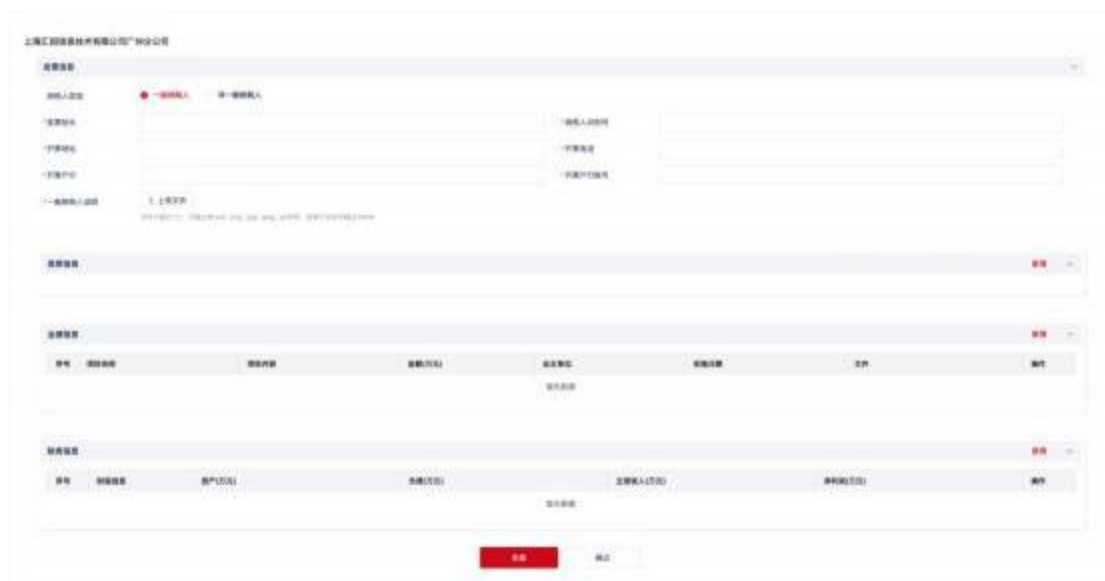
上海汇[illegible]技术有限公司广州分公司

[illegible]

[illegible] ● 一般纳税人 ○ 非一般纳税人

*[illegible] *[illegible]

*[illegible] *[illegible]

*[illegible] *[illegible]

*一般纳税人证明 ⇪ 上传文件

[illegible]

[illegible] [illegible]

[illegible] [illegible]

| 序号 | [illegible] | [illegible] | 金额(万元) | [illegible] | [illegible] | 文件 | 操作 |
|---|---|---|---|---|---|---|---|
| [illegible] | | | | | | | |

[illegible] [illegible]

| 序号 | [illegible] | 资产(万元) | 负债(万元) | 主营收入(万元) | 净利润(万元) | 操作 |
|---|---|---|---|---|---|---|
| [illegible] | | | | | | |

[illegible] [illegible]